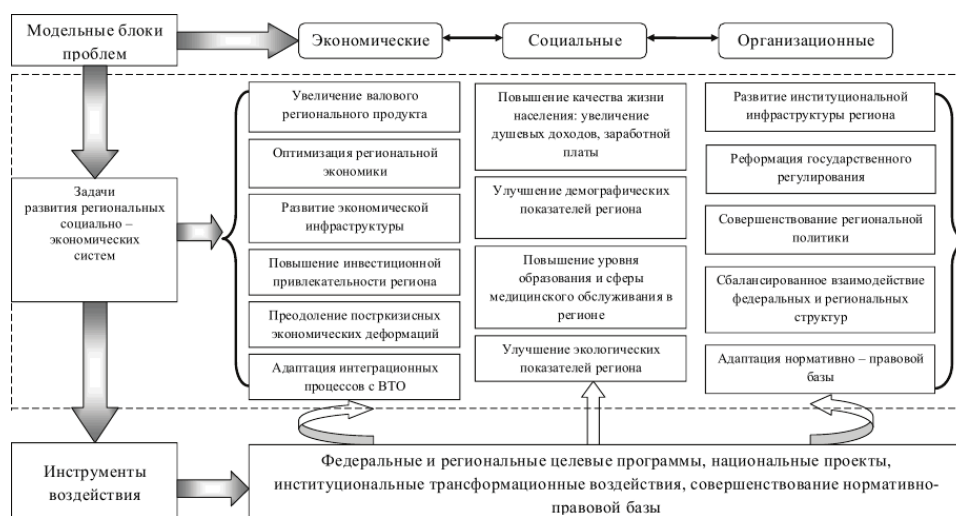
Модельные блоки проблем

Экономические

Социальные

Организационные

Задачи развития региональных социально – экономических систем

Увеличение валового регионального продукта

Оптимизация региональной экономики

Развитие экономической инфраструктуры

Повышение инвестиционной привлекательности региона

Преодоление посткризисных экономических деформаций

Адаптация интеграционных процессов с ВТО

Повышение качества жизни населения: увеличение душевых доходов, заработной платы

Улучшение демографических показателей региона

Повышение уровня образования и сферы медицинского обслуживания в регионе

Улучшение экологических показателей региона

Развитие институциональной инфраструктуры региона

Реформация государственного регулирования

Совершенствование региональной политики

Сбалансированное взаимодействие федеральных и региональных структур

Адаптация нормативно – правовой базы

Инструменты воздействия

Федеральные и региональные целевые программы, национальные проекты, институциональные трансформационные воздействия, совершенствование нормативно-правовой базы